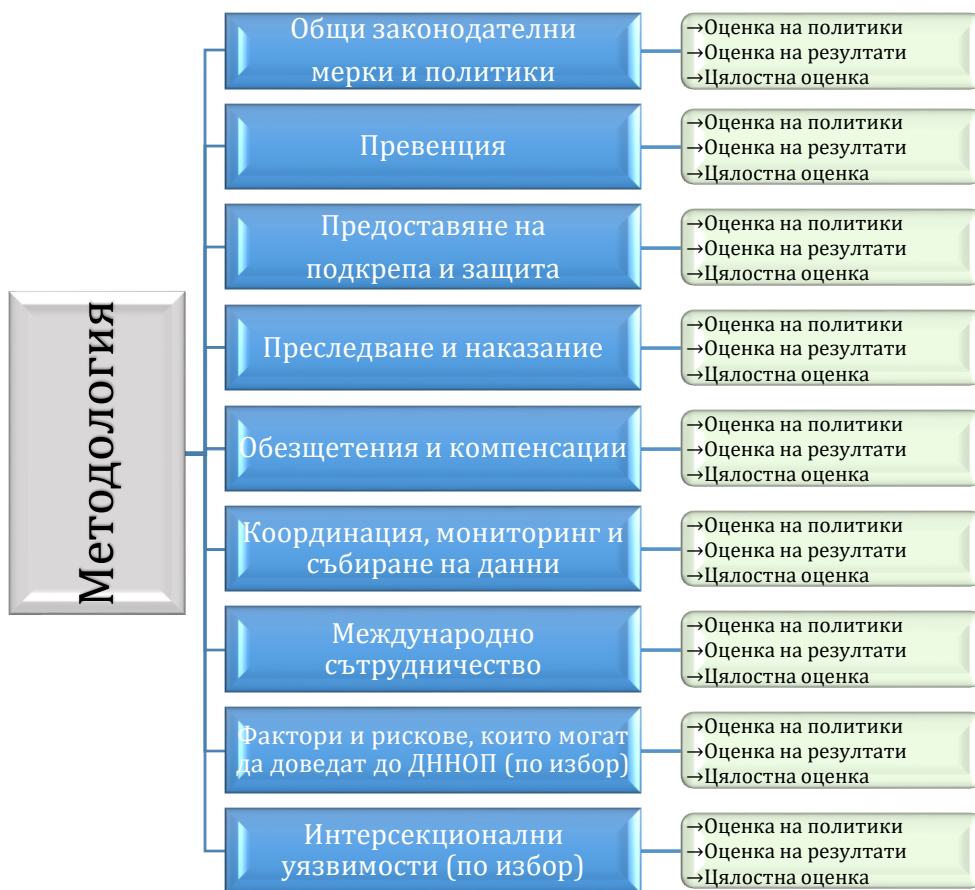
Методология

Общи законодателни мерки и политики

→Оценка на политики
→Оценка на резултати
→Цялостна оценка

Превенция

→Оценка на политики
→Оценка на резултати
→Цялостна оценка

Предоставяне на подкрепа и защита

→Оценка на политики
→Оценка на резултати
→Цялостна оценка

Преследване и наказание

→Оценка на политики
→Оценка на резултати
→Цялостна оценка

Обезщетения и компенсации

→Оценка на политики
→Оценка на резултати
→Цялостна оценка

Координация, мониторинг и събиране на данни

→Оценка на политики
→Оценка на резултати
→Цялостна оценка

Международно сътрудничество

→Оценка на политики
→Оценка на резултати
→Цялостна оценка

Фактори и рискове, които могат да доведат до ДННОП (по избор)

→Оценка на политики
→Оценка на резултати
→Цялостна оценка

Интерсекционални уязвимости (по избор)

→Оценка на политики
→Оценка на резултати
→Цялостна оценка